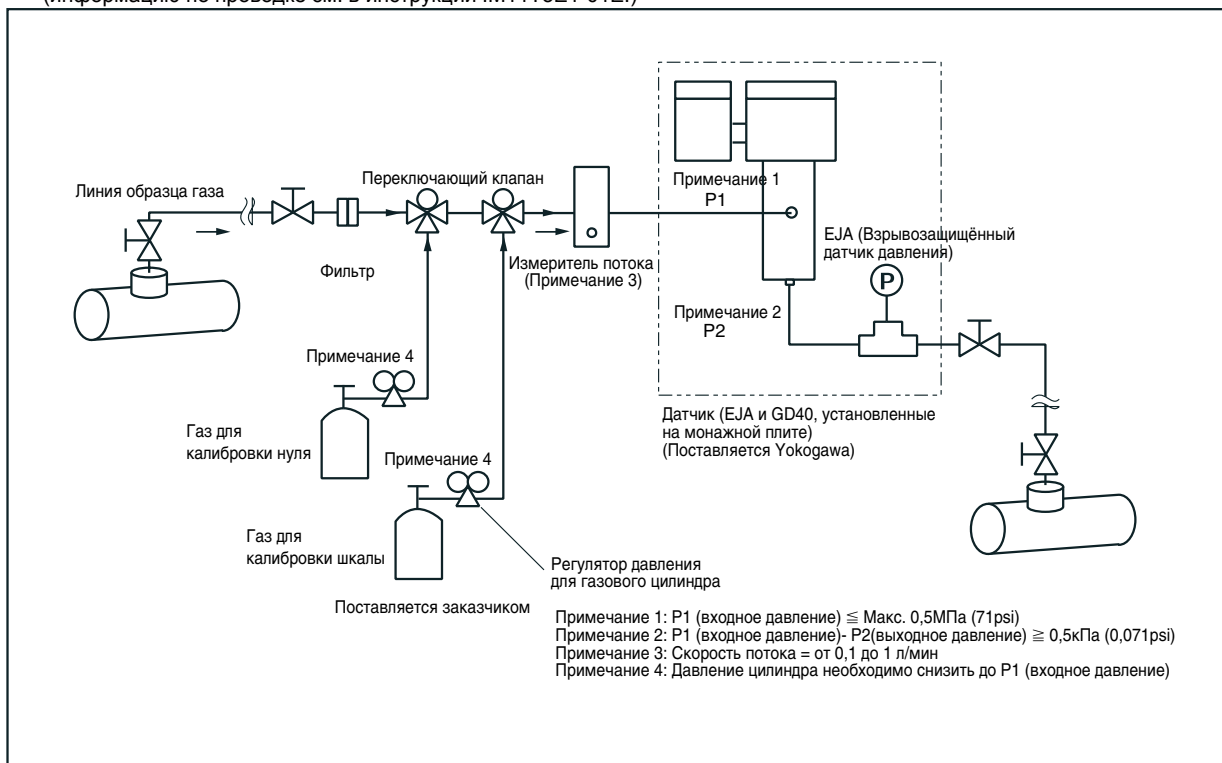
(Информацию по проводке см. в инструкции IM 11G2 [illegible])

Линия образца газа

Переключающий клапан

Фильтр

Измеритель потока (Примечание 3)

Примечание 1
P1

EJA (Взрывозащищённый датчик давления)

P

Примечание 2
P2

Примечание 4

Газ для калибровки нуля

Примечание 4

Газ для калибровки шкалы

Регулятор давления для газового цилиндра

Поставляется заказчиком

Датчик (EJA и GD40, установленные на монажной плите)
(Поставляется Yokogawa)

Примечание 1: P1 (входное давление) ≦ Макс. 0,5МПа (71psi)
Примечание 2: P1 (входное давление)- P2(выходное давление) ≧ 0,5кПа (0,071psi)
Примечание 3: Скорость потока = от 0,1 до 1 л/мин
Примечание 4: Давление цилиндра необходимо снизить до P1 (входное давление)